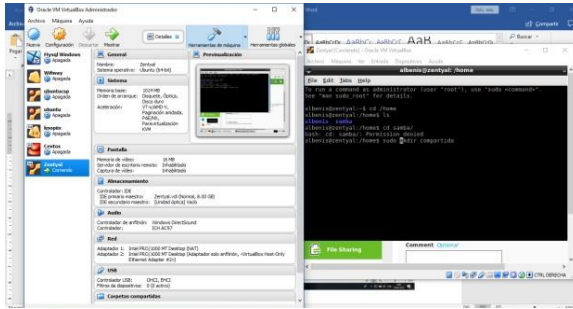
Oracle VM VirtualBox Administrador

Archivo Máquina Ayuda

Nueva Configuración Descartar Mostrar

Detalles

Herramientas de máquina Herramientas globales

Fysql Windows
Apagada

Wdbwy
Apagada

ubuntucp
Apagada

ubuntu
Apagada

knoppix
Apagada

Centos
Apagada

Zentyal
Corriendo

General

Nombre: Zentyal
Sistema operativo: Ubuntu (64-bit)

Sistema

Memoria base: 1024 MB
Orden de arranque: Disquete, Óptica, Disco duro
Aceleración: VT-x/AMD-V, Paginación anidada, PAE/NX, Paravirtualización KVM

Previsualización

Pantalla

Memoria de vídeo: 16 MB
Servidor de escritorio remoto: Inhabilitado
Captura de vídeo: Inhabilitado

Almacenamiento

Controlador: IDE
IDE primario maestro: Zentyal.vdi (Normal, 8.00 GB)
IDE secundario maestro: [Unidad óptica] Vacío

Audio

Controlador de anfitrión: Windows DirectSound
Controlador: ICH AC97

Red

Adaptador 1: Intel PRO/1000 MT Desktop (NAT)
Adaptador 2: Intel PRO/1000 MT Desktop (Adaptador solo anfitrión, «VirtualBox Host-Only Ethernet Adapter #2»)

USB

Controlador USB: OHCI, EHCI
Filtros de dispositivos: 0 (0 activo)

Carpetas compartidas

Compartir

Buscar

Zentyal [Corriendo] - Oracle VM VirtualBox

Archivo Máquina Ver Entrada Dispositivos Ayuda

albenis@zentyal: /home

File Edit Tabs Help

To run a command as administrator (user "root"), use "sudo <command>".
See "man sudo_root" for details.

albenis@zentyal:~$ cd /home
albenis@zentyal:/home$ ls
albenis samba
albenis@zentyal:/home$ cd samba/
bash: cd: samba/: Permission denied
albenis@zentyal:/home$ sudo mkdir compartida

File Sharing

Comment Optional

CTRL DERECHA